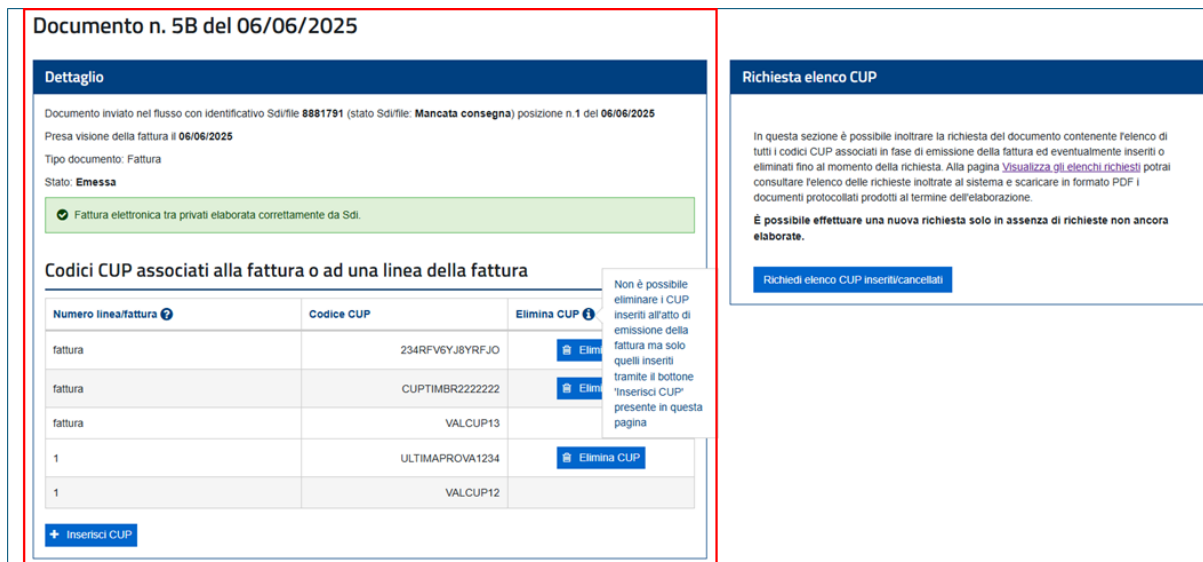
Documento n. 5B del 06/06/2025

Dettaglio

Documento inviato nel flusso con identificativo SdI/file **8881791** (stato SdI/file: **Mancata consegna**) posizione n.**1** del **06/06/2025**

Presa visione della fattura il **06/06/2025**

Tipo documento: Fattura

Stato: **Emessa**

Fattura elettronica tra privati elaborata correttamente da SdI.

Codici CUP associati alla fattura o ad una linea della fattura

| Numero linea/fattura | Codice CUP | Elimina CUP |
|---|---|---|
| fattura | 234RFV6YJ8YRFJO | Elimi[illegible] |
| fattura | CUPTIMBR2222222 | Elimi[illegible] |
| fattura | VALCUP13 | |
| 1 | ULTIMAPROVA1234 | Elimina CUP |
| 1 | VALCUP12 | |

Non è possibile eliminare i CUP inseriti all'atto di emissione della fattura ma solo quelli inseriti tramite il bottone 'Inserisci CUP' presente in questa pagina

Inserisci CUP

Richiesta elenco CUP

In questa sezione è possibile inoltrare la richiesta del documento contenente l'elenco di tutti i codici CUP associati in fase di emissione della fattura ed eventualmente inseriti o eliminati fino al momento della richiesta. Alla pagina Visualizza gli elenchi richiesti potrai consultare l'elenco delle richieste inoltrate al sistema e scaricare in formato PDF i documenti protocollati prodotti al termine dell'elaborazione.

**È possibile effettuare una nuova richiesta solo in assenza di richieste non ancora elaborate.**

Richiedi elenco CUP inseriti/cancellati